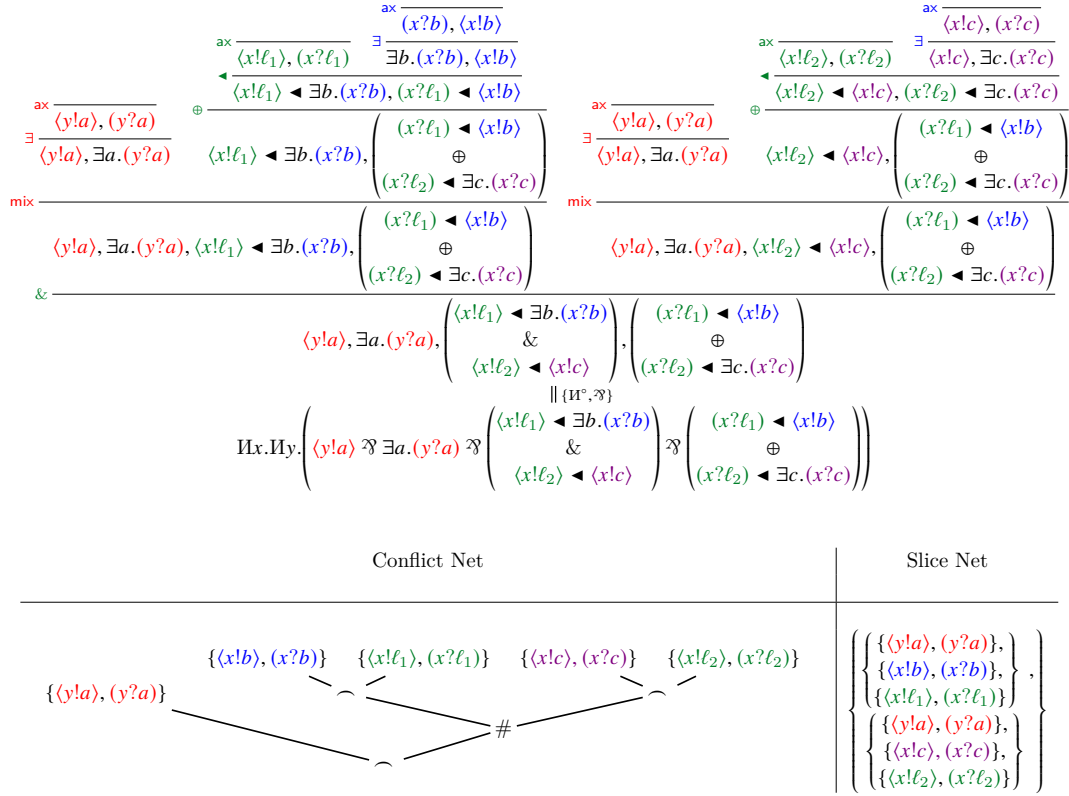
ax $\langle x!b\rangle, (x?b)$
$\exists$ $\exists b.(x?b), \langle x!b\rangle$
ax $\langle x!\ell_1\rangle, (x?\ell_1)$
◂ $\langle x!\ell_1\rangle ◂ \exists b.(x?b), (x?\ell_1) ◂ \langle x!b\rangle$
ax $\langle y!a\rangle, (y?a)$
$\exists$ $\langle y!a\rangle, \exists a.(y?a)$
$\oplus$ $\langle x!\ell_1\rangle ◂ \exists b.(x?b), \begin{pmatrix} (x?\ell_1) ◂ \langle x!b\rangle \\ \oplus \\ (x?\ell_2) ◂ \exists c.(x?c) \end{pmatrix}$
mix $\langle y!a\rangle, \exists a.(y?a), \langle x!\ell_1\rangle ◂ \exists b.(x?b), \begin{pmatrix} (x?\ell_1) ◂ \langle x!b\rangle \\ \oplus \\ (x?\ell_2) ◂ \exists c.(x?c) \end{pmatrix}$

ax $\langle x!c\rangle, (x?c)$
$\exists$ $\langle x!c\rangle, \exists c.(x?c)$
ax $\langle x!\ell_2\rangle, (x?\ell_2)$
◂ $\langle x!\ell_2\rangle ◂ \langle x!c\rangle, (x?\ell_2) ◂ \exists c.(x?c)$
ax $\langle y!a\rangle, (y?a)$
$\exists$ $\langle y!a\rangle, \exists a.(y?a)$
$\oplus$ $\langle x!\ell_2\rangle ◂ \langle x!c\rangle, \begin{pmatrix} (x?\ell_1) ◂ \langle x!b\rangle \\ \oplus \\ (x?\ell_2) ◂ \exists c.(x?c) \end{pmatrix}$
mix $\langle y!a\rangle, \exists a.(y?a), \langle x!\ell_2\rangle ◂ \langle x!c\rangle, \begin{pmatrix} (x?\ell_1) ◂ \langle x!b\rangle \\ \oplus \\ (x?\ell_2) ◂ \exists c.(x?c) \end{pmatrix}$

& $\langle y!a\rangle, \exists a.(y?a), \begin{pmatrix} \langle x!\ell_1\rangle ◂ \exists b.(x?b) \\ \& \\ \langle x!\ell_2\rangle ◂ \langle x!c\rangle \end{pmatrix}, \begin{pmatrix} (x?\ell_1) ◂ \langle x!b\rangle \\ \oplus \\ (x?\ell_2) ◂ \exists c.(x?c) \end{pmatrix}$
$\|_{\{И^\circ, ⅋\}}$
$Иx.Иy.\left(\langle y!a\rangle ⅋ \exists a.(y?a) ⅋ \begin{pmatrix} \langle x!\ell_1\rangle ◂ \exists b.(x?b) \\ \& \\ \langle x!\ell_2\rangle ◂ \langle x!c\rangle \end{pmatrix} ⅋ \begin{pmatrix} (x?\ell_1) ◂ \langle x!b\rangle \\ \oplus \\ (x?\ell_2) ◂ \exists c.(x?c) \end{pmatrix}\right)$

| Conflict Net | Slice Net |
|---|---|
| $\{\langle x!b\rangle, (x?b)\}$ $\{\langle x!\ell_1\rangle, (x?\ell_1)\}$ $\{\langle x!c\rangle, (x?c)\}$ $\{\langle x!\ell_2\rangle, (x?\ell_2)\}$ $\frown$ $\frown$ $\{\langle y!a\rangle, (y?a)\}$ # $\frown$ | $\left\{ \begin{Bmatrix} \{\langle y!a\rangle, (y?a)\}, \\ \{\langle x!b\rangle, (x?b)\}, \\ \{\langle x!\ell_1\rangle, (x?\ell_1)\} \end{Bmatrix}, \begin{Bmatrix} \{\langle y!a\rangle, (y?a)\}, \\ \{\langle x!c\rangle, (x?c)\}, \\ \{\langle x!\ell_2\rangle, (x?\ell_2)\} \end{Bmatrix} \right\}$ |